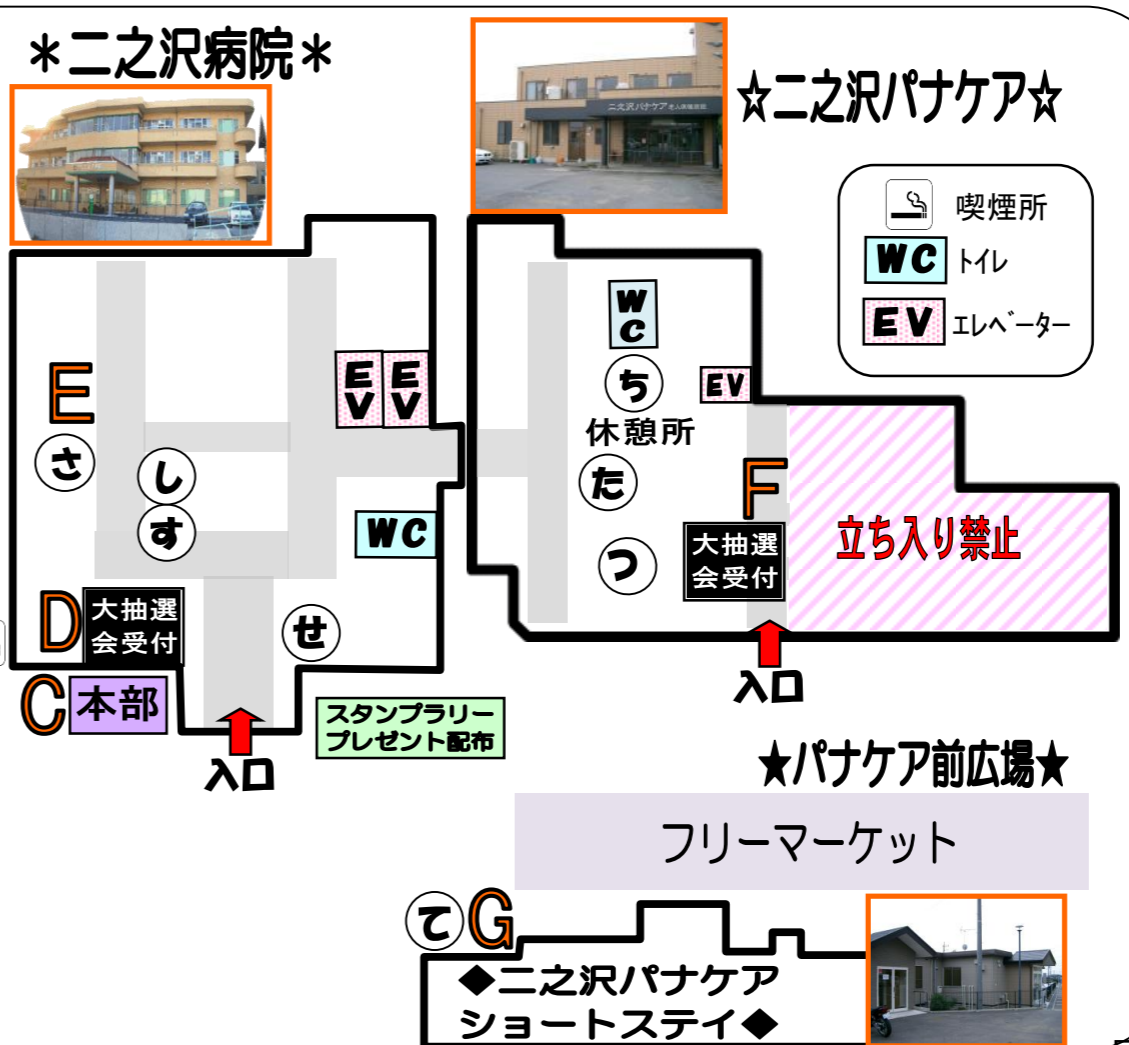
＊二之沢病院＊

☆二之沢パナケア☆

喫煙所
WC トイレ
EV エレベーター

E
さ
し
す
EV EV
WC
D 大抽選会受付
せ
C 本部
入口
スタンプラリー プレゼント配布

WC
ち
EV
休憩所
た
F
つ
大抽選会受付
立ち入り禁止
入口

★パナケア前広場★
フリーマーケット

て G
◆二之沢パナケア ショートステイ◆